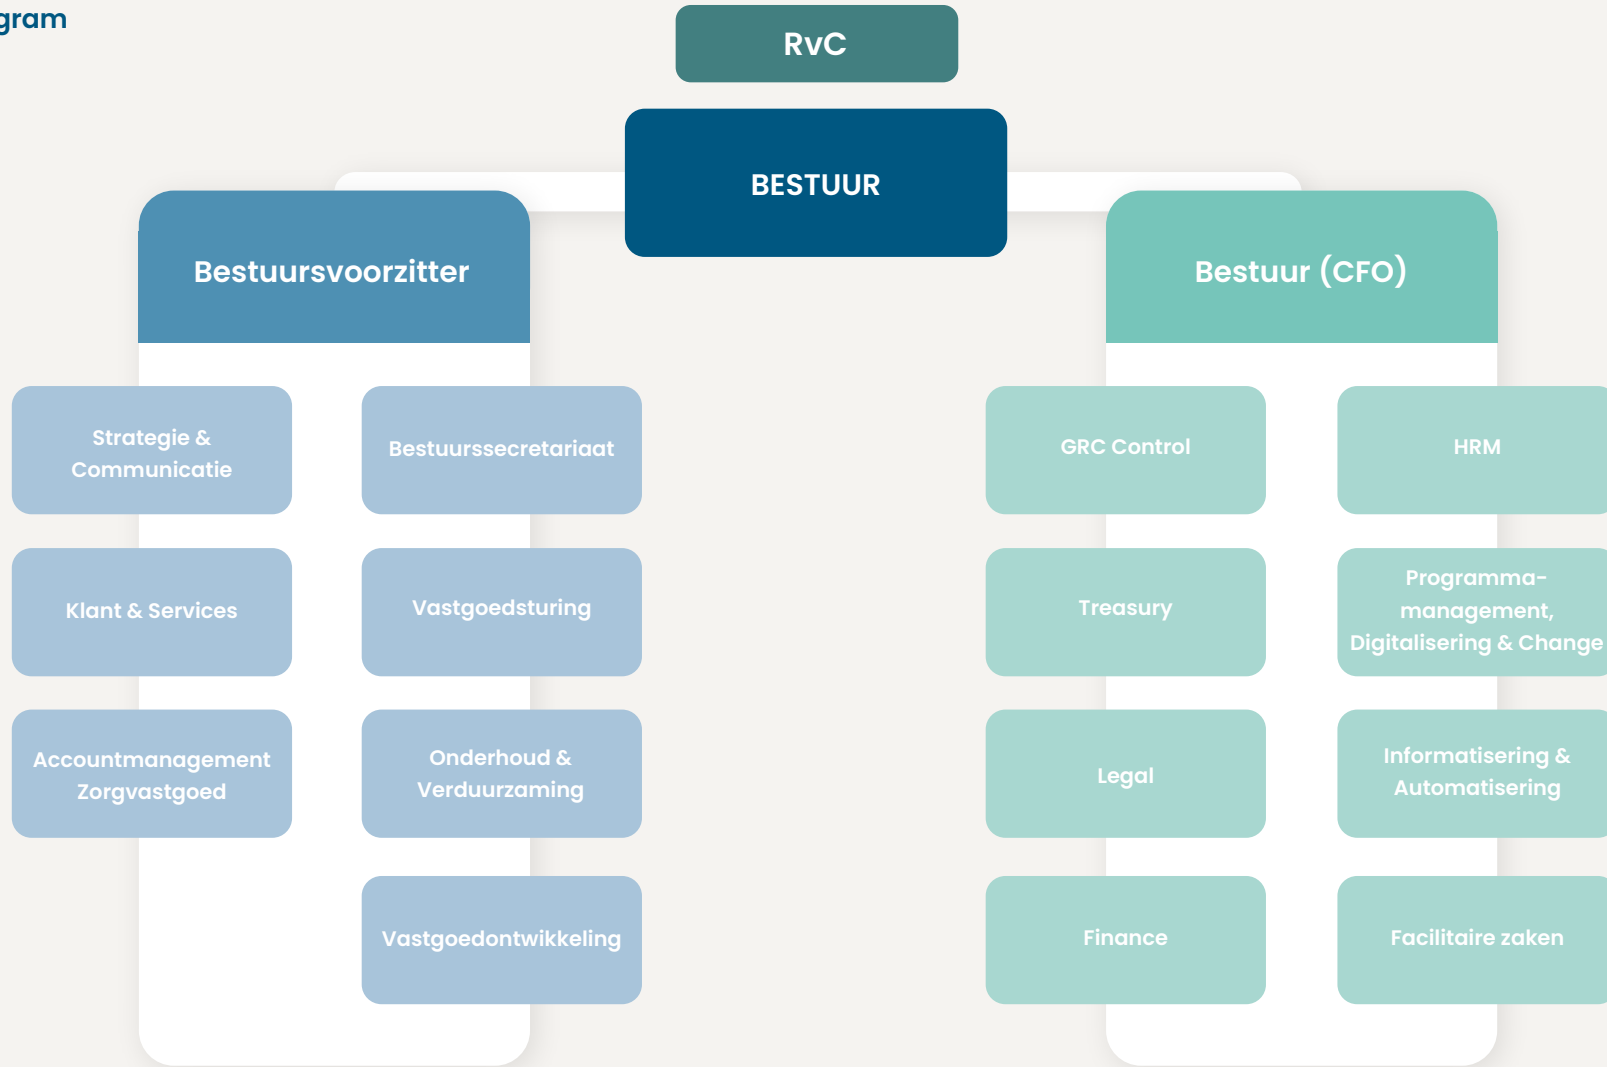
gram

RvC

BESTUUR

Bestuursvoorzitter

Strategie & Communicatie

Bestuurssecretariaat

Klant & Services

Vastgoedsturing

Accountmanagement Zorgvastgoed

Onderhoud & Verduurzaming

Vastgoedontwikkeling

Bestuur (CFO)

GRC Control

HRM

Treasury

Programma-management, Digitalisering & Change

Legal

Informatisering & Automatisering

Finance

Facilitaire zaken